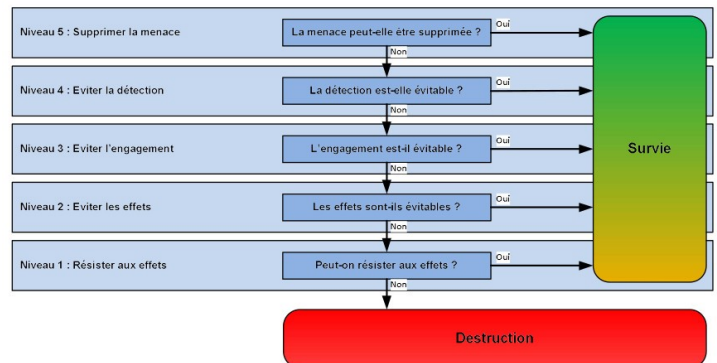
Niveau 5 : Supprimer la menace
La menace peut-elle être supprimée ?
Oui
Non

Niveau 4 : Eviter la détection
La détection est-elle évitable ?
Oui
Non

Niveau 3 : Eviter l'engagement
L'engagement est-il évitable ?
Oui
Non

Niveau 2 : Eviter les effets
Les effets sont-ils évitables ?
Oui
Non

Niveau 1 : Résister aux effets
Peut-on résister aux effets ?
Oui
Non

Survie

Destruction